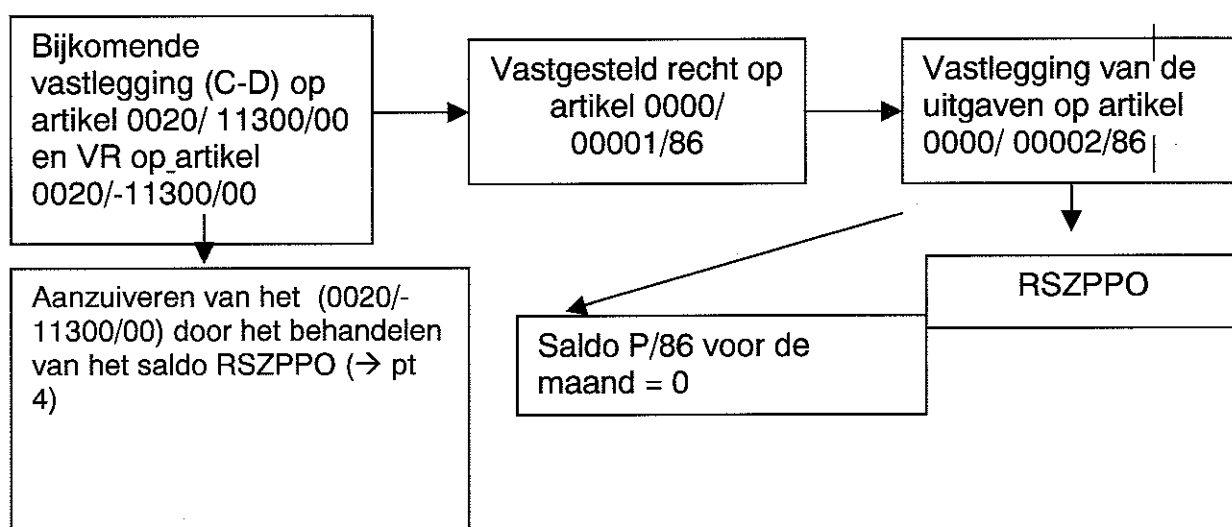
Bijkomende vastlegging (C-D) op artikel 0020/ 11300/00 en VR op artikel 0020/-11300/00

Vastgesteld recht op artikel 0000/ 00001/86

Vastlegging van de uitgaven op artikel 0000/ 00002/86

Aanzuiveren van het (0020/-11300/00) door het behandelen van het saldo RSZPPO (→ pt 4)

RSZPPO

Saldo P/86 voor de maand = 0